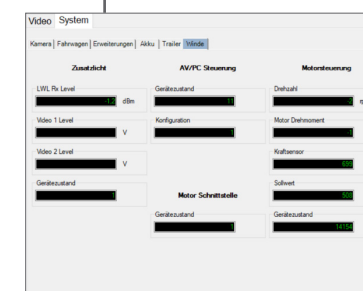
Video System

Kamera | Fahrwagen | Erweiterungen | Akku | Trailer | Winde

Zusatzlicht

LWL Rx Level
1,2 dBm

Video 1 Level
V

Video 2 Level
V

Gerätezustand
1

AV/PC Steuerung

Gerätezustand
13

Konfiguration
0

Motor Schnittstelle

Gerätezustand
1

Motorsteuerung

Drehzahl
-4

Motor Drehmoment
1

Kraftsensor
699

Sollwert
500

Gerätezustand
14154